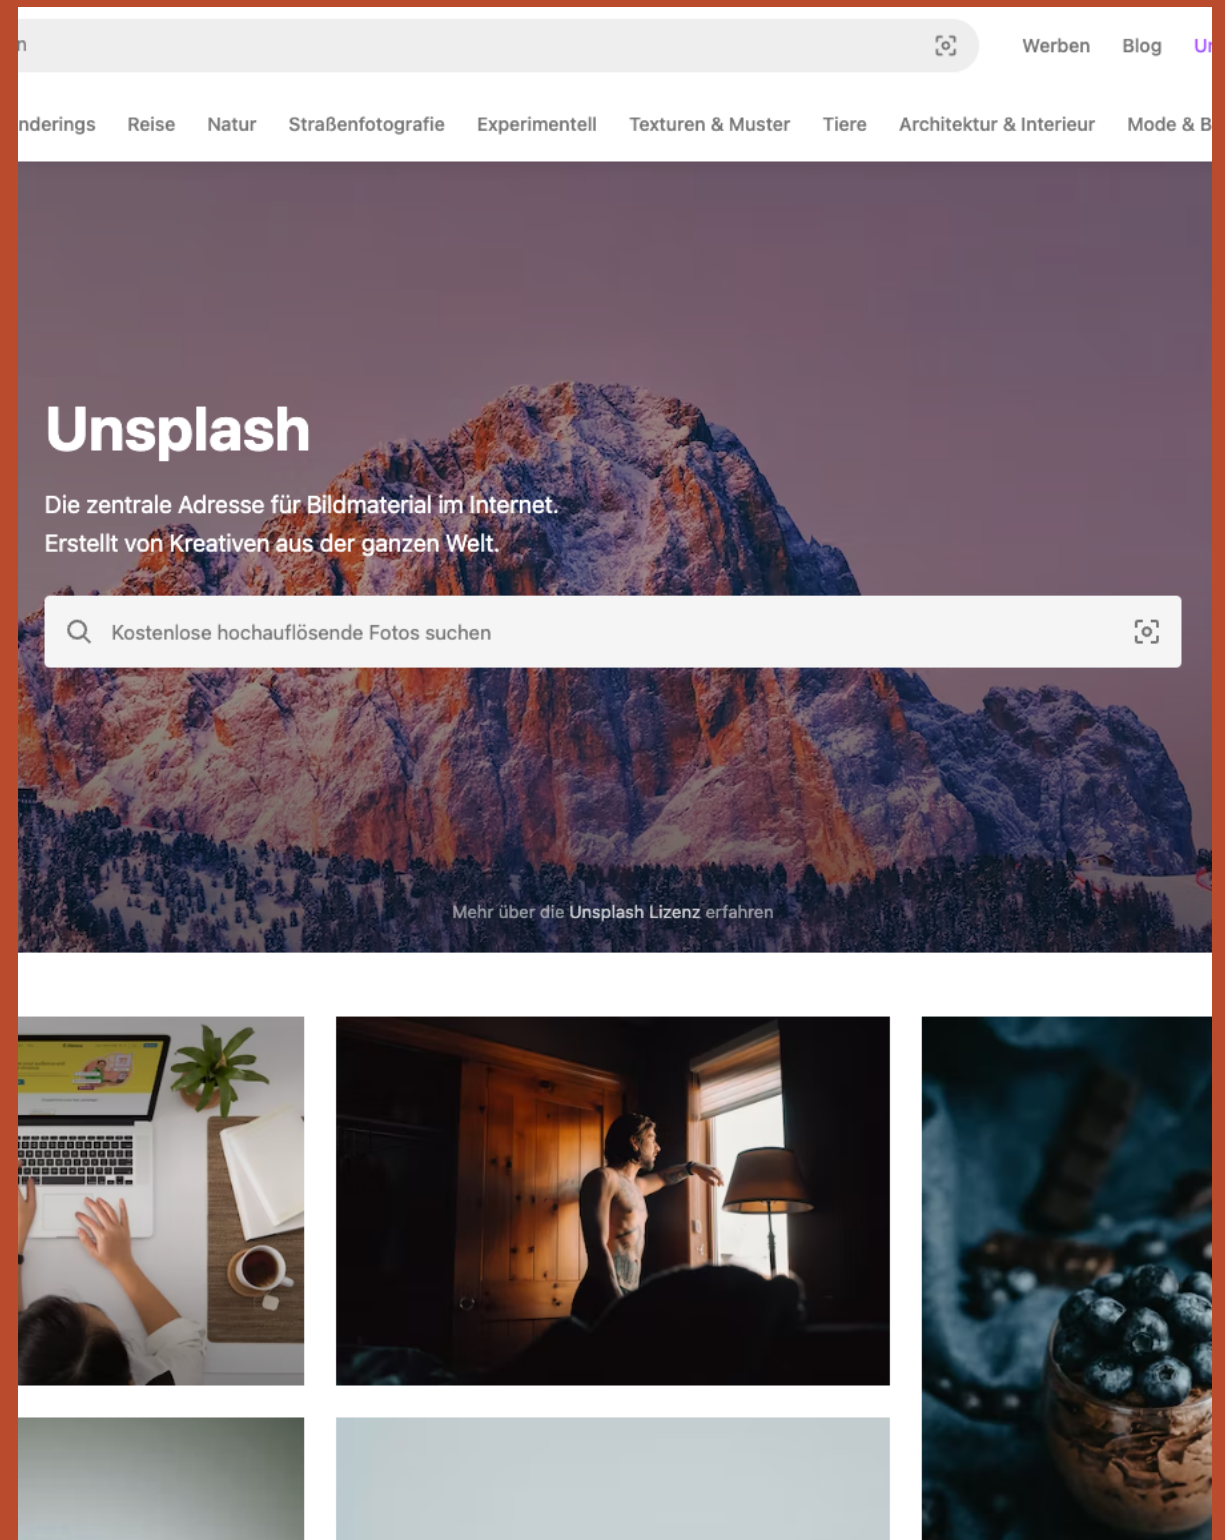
n

Werben Blog Ur

nderings Reise Natur Straßenfotografie Experimentell Texturen & Muster Tiere Architektur & Interieur Mode & B

Unsplash

Die zentrale Adresse für Bildmaterial im Internet.
Erstellt von Kreativen aus der ganzen Welt.

Kostenlose hochauflösende Fotos suchen

Mehr über die Unsplash Lizenz erfahren